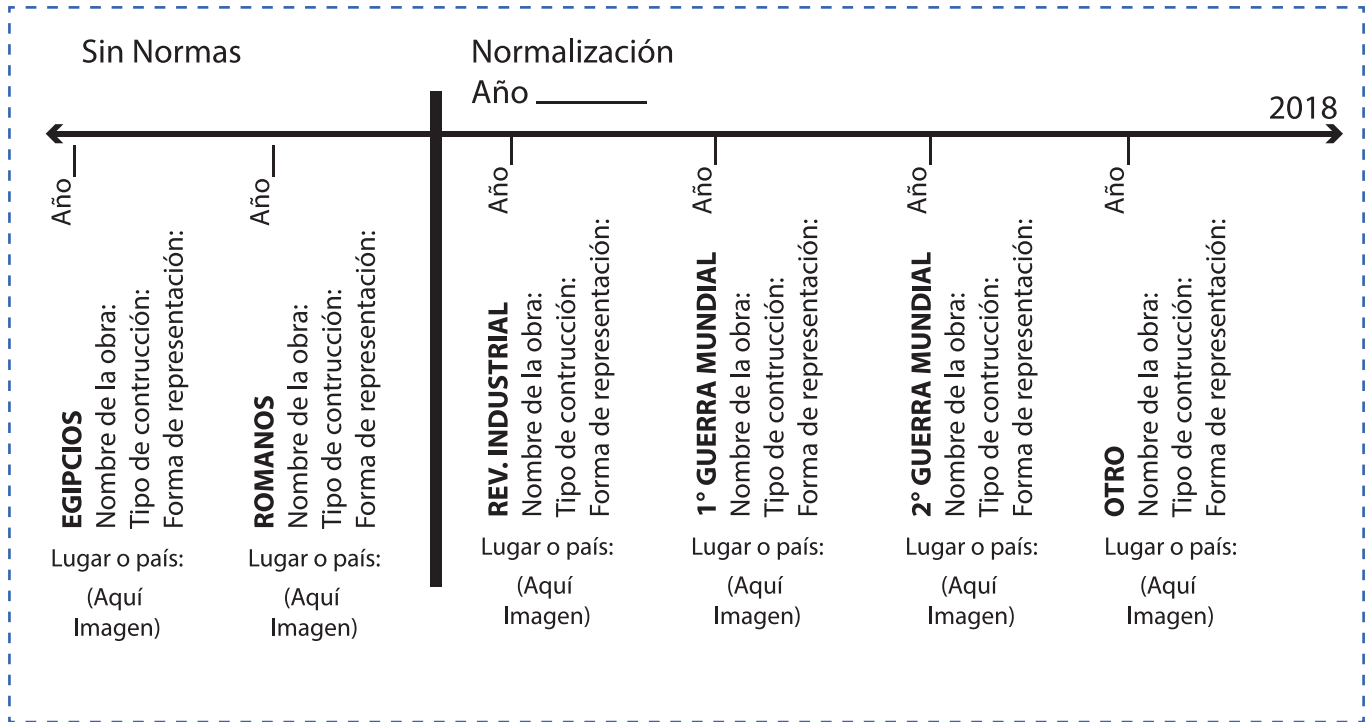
Sin Normas

Normalización
Año ______

2018

Año

EGIPCIOS
Nombre de la obra:
Tipo de contrucción:
Forma de representación:

Lugar o país:

(Aquí Imagen)

Año

ROMANOS
Nombre de la obra:
Tipo de contrucción:
Forma de representación:

Lugar o país:

(Aquí Imagen)

Año

REV. INDUSTRIAL
Nombre de la obra:
Tipo de contrucción:
Forma de representación:

Lugar o país:

(Aquí Imagen)

Año

1° GUERRA MUNDIAL
Nombre de la obra:
Tipo de contrucción:
Forma de representación:

Lugar o país:

(Aquí Imagen)

Año

2° GUERRA MUNDIAL
Nombre de la obra:
Tipo de contrucción:
Forma de representación:

Lugar o país:

(Aquí Imagen)

Año

OTRO
Nombre de la obra:
Tipo de contrucción:
Forma de representación:

Lugar o país:

(Aquí Imagen)